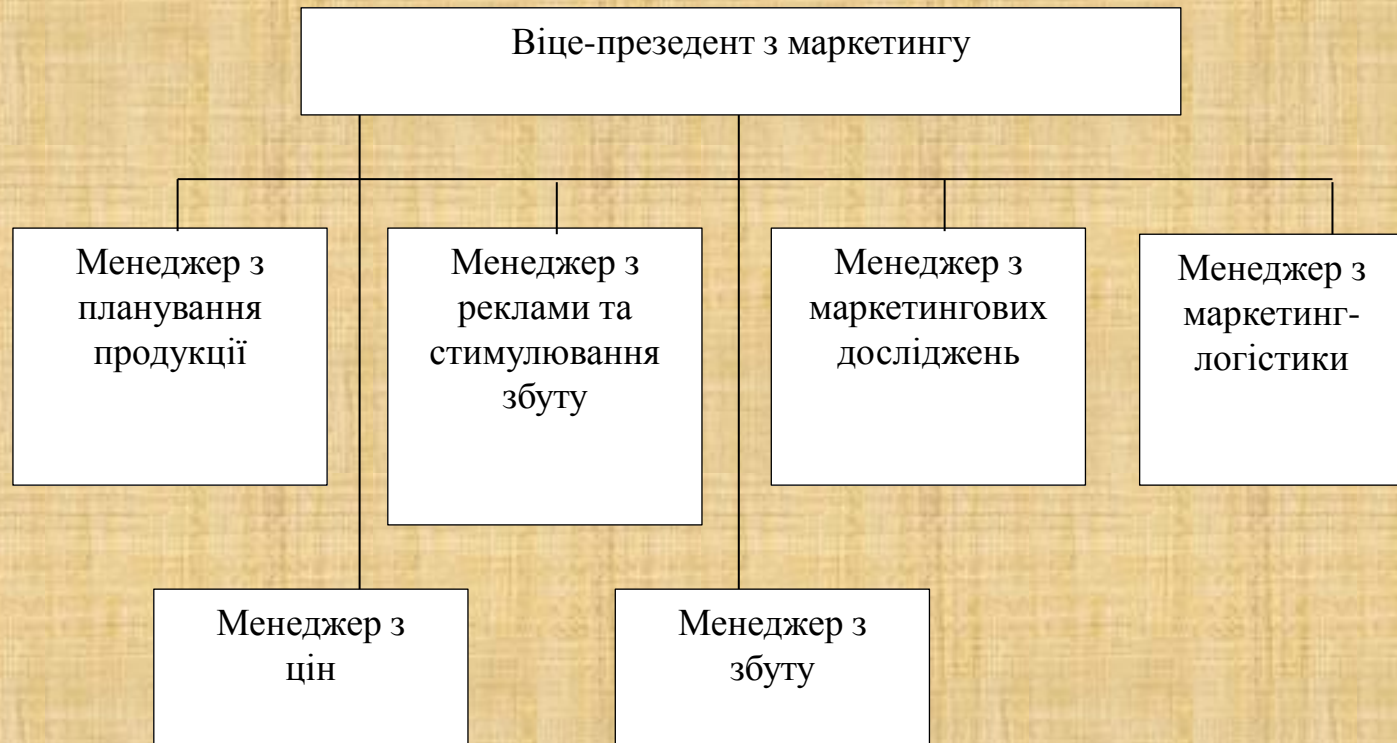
Віце-презедент з маркетингу

Менеджер з планування продукції

Менеджер з реклами та стимулювання збуту

Менеджер з маркетингових досліджень

Менеджер з маркетинг-логістики

Менеджер з цін

Менеджер з збуту